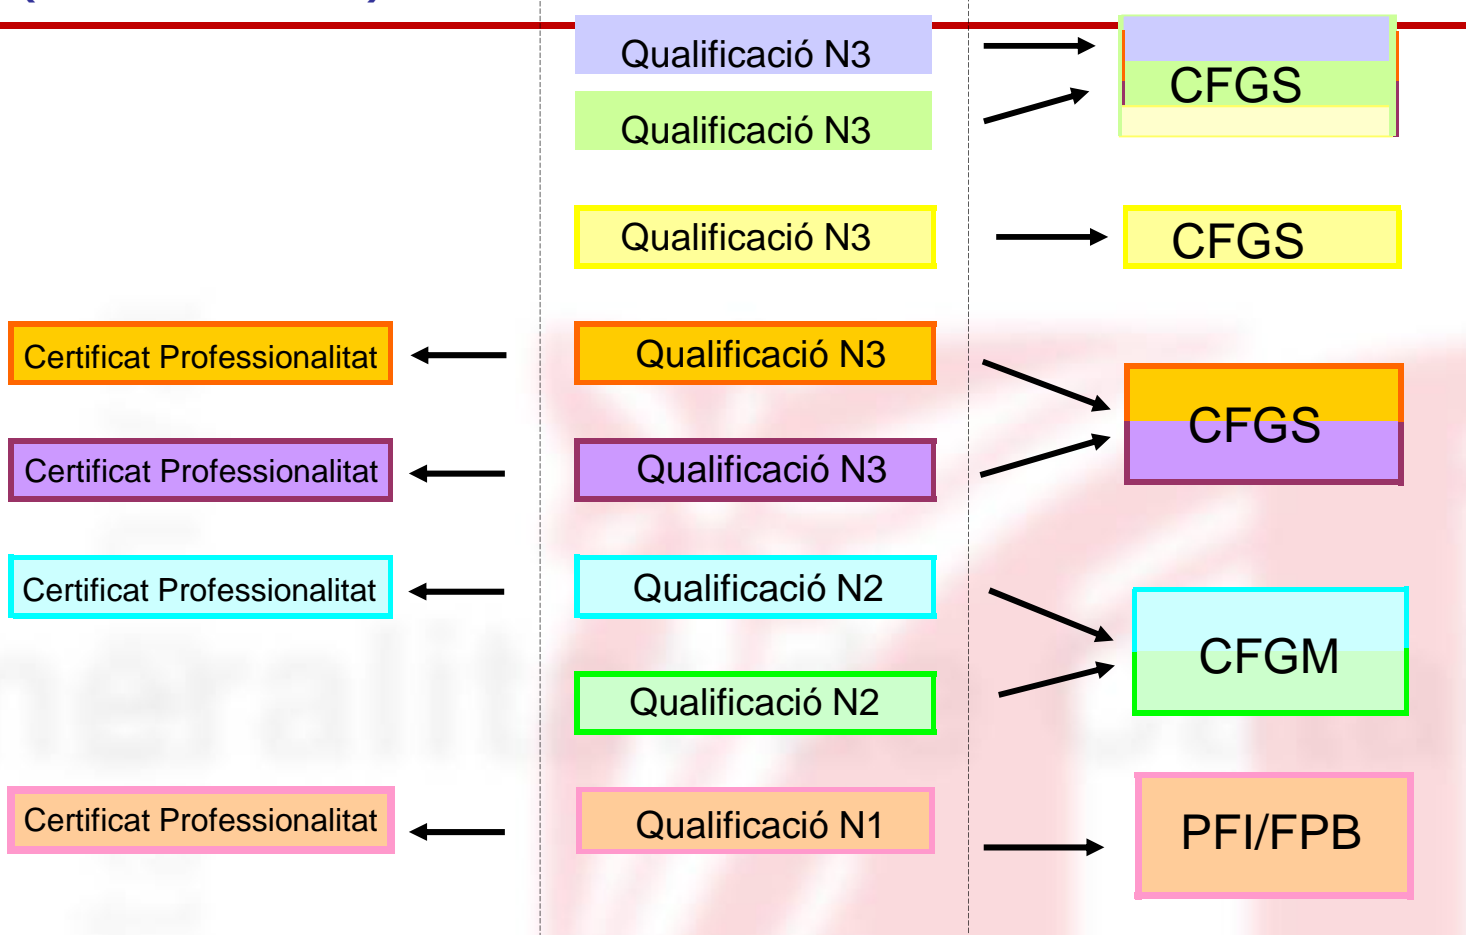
Qualificació N3

Qualificació N3

CFGS

Qualificació N3

CFGS

Certificat Professionalitat

Qualificació N3

Certificat Professionalitat

Qualificació N3

CFGS

Certificat Professionalitat

Qualificació N2

Qualificació N2

CFGM

Certificat Professionalitat

Qualificació N1

PFI/FPB